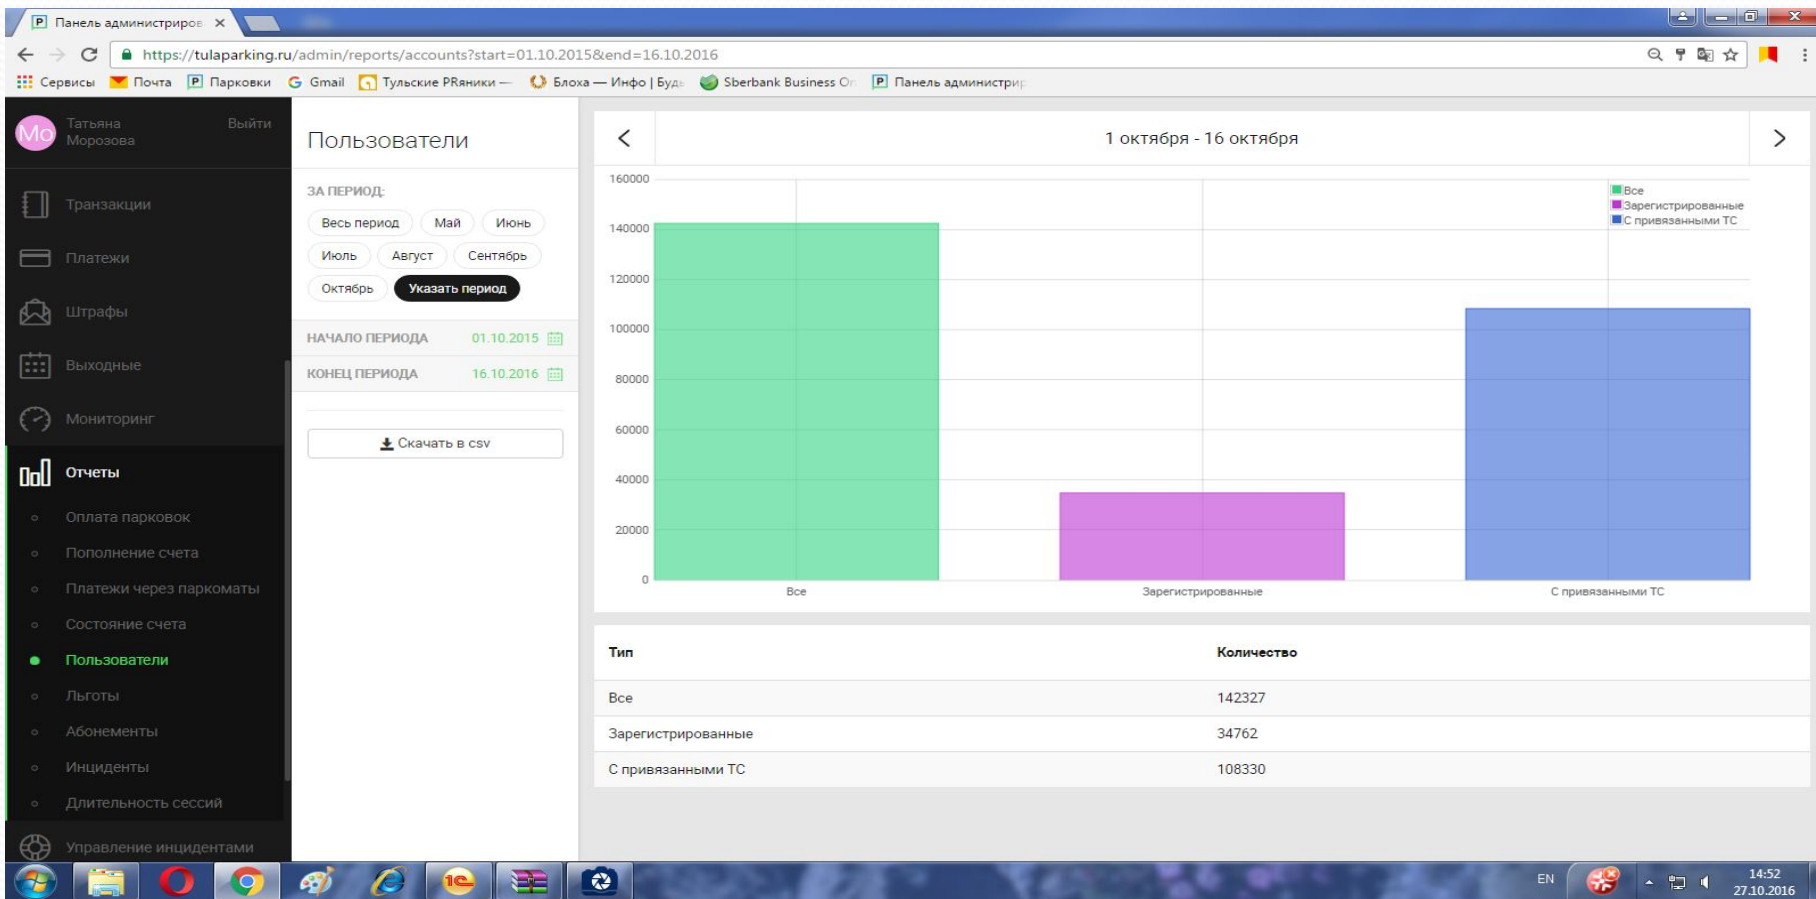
Панель администриров ×

https://tulaparking.ru/admin/reports/accounts?start=01.10.2015&end=16.10.2016

Сервисы Почта Парковки Gmail Тульские PRяники — Блоха — Инфо | Буд Sberbank Business O Панель администрир

Mo Татьяна Морозова Выйти

Транзакции
Платежи
Штрафы
Выходные
Мониторинг
Отчеты
Оплата парковок
Пополнение счета
Платежи через паркоматы
Состояние счета
Пользователи
Льготы
Абонементы
Инциденты
Длительность сессий
Управление инцидентами

Пользователи

ЗА ПЕРИОД:
Весь период Май Июнь
Июль Август Сентябрь
Октябрь Указать период

НАЧАЛО ПЕРИОДА 01.10.2015
КОНЕЦ ПЕРИОДА 16.10.2016

Скачать в csv

1 октября - 16 октября

160000
140000
120000
100000
80000
60000
40000
20000
0

Все
Зарегистрированные
С привязанными ТС

Все
Зарегистрированные
С привязанными ТС

| Тип | Количество |
|---|---|
| Все | 142327 |
| Зарегистрированные | 34762 |
| С привязанными ТС | 108330 |

EN 14:52 27.10.2016